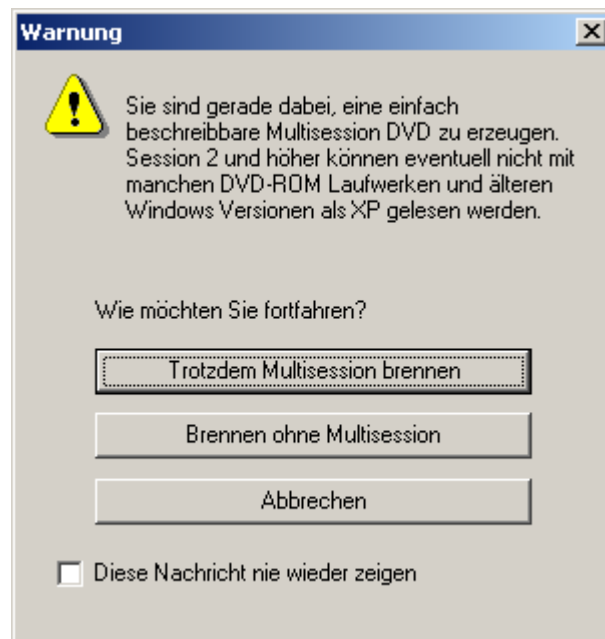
Warnung

Sie sind gerade dabei, eine einfach beschreibbare Multisession DVD zu erzeugen. Session 2 und höher können eventuell nicht mit manchen DVD-ROM Laufwerken und älteren Windows Versionen als XP gelesen werden.

Wie möchten Sie fortfahren?

Trotzdem Multisession brennen

Brennen ohne Multisession

Abbrechen

Diese Nachricht nie wieder zeigen